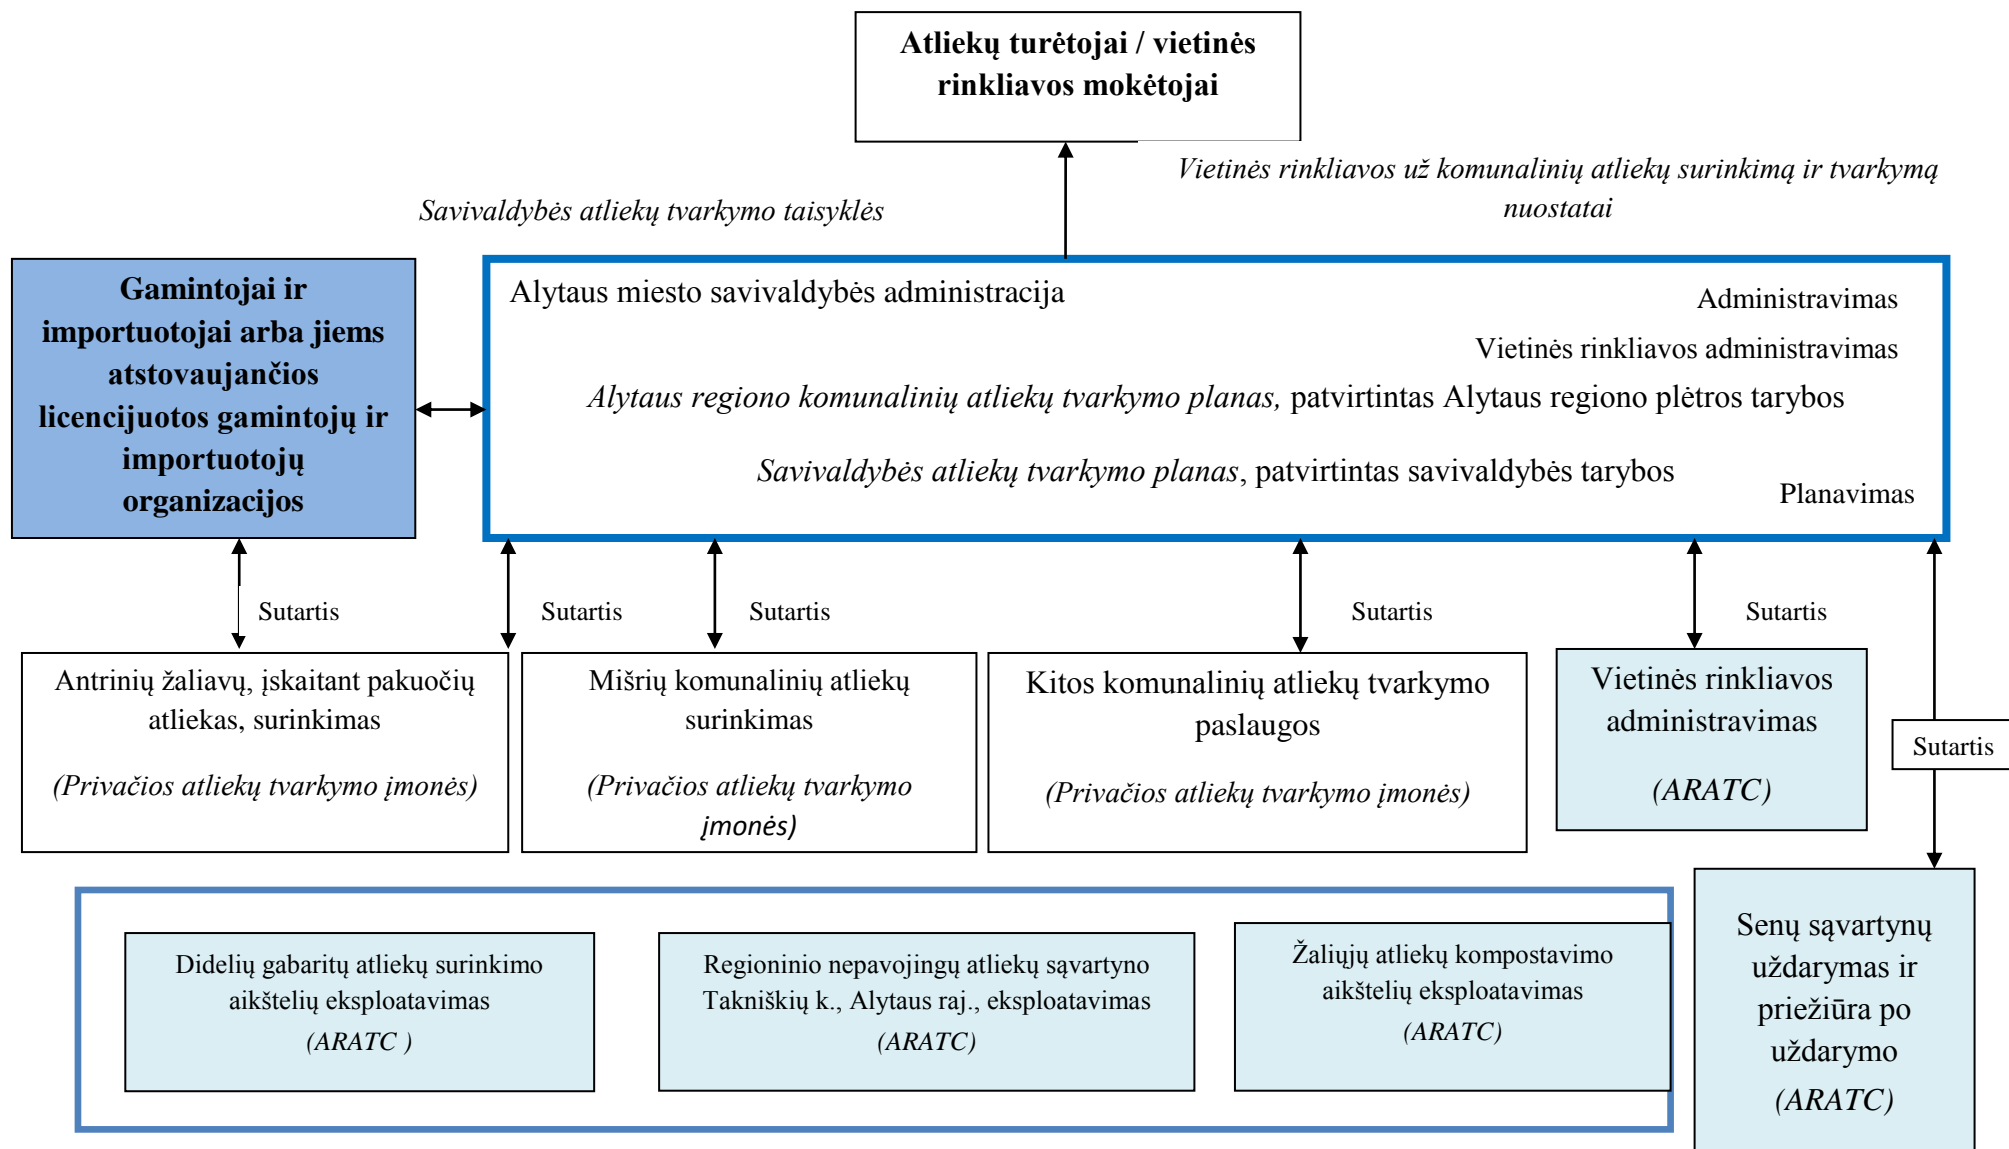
Atliekų turėtojai / vietinės rinkliavos mokėtojai

Savivaldybės atliekų tvarkymo taisyklės

Vietinės rinkliavos už komunalinių atliekų surinkimą ir tvarkymą nuostatai

Gamintojai ir importuotojai arba jiems atstovaujančios licencijuotos gamintojų ir importuotojų organizacijos

Alytaus miesto savivaldybės administracija

Administravimas

Vietinės rinkliavos administravimas

Alytaus regiono komunalinių atliekų tvarkymo planas, patvirtintas Alytaus regiono plėtros tarybos

Savivaldybės atliekų tvarkymo planas, patvirtintas savivaldybės tarybos

Planavimas

Sutartis

Sutartis

Sutartis

Sutartis

Sutartis

Sutartis

Antrinių žaliavų, įskaitant pakuočių atliekas, surinkimas

(Privačios atliekų tvarkymo įmonės)

Mišrių komunalinių atliekų surinkimas

(Privačios atliekų tvarkymo įmonės)

Kitos komunalinių atliekų tvarkymo paslaugos

(Privačios atliekų tvarkymo įmonės)

Vietinės rinkliavos administravimas

(ARATC)

Didelių gabaritų atliekų surinkimo aikštelių eksploatavimas

(ARATC )

Regioninio nepavojingų atliekų sąvartyno Takniškių k., Alytaus raj., eksploatavimas

(ARATC)

Žaliųjų atliekų kompostavimo aikštelių eksploatavimas

(ARATC)

Senų sąvartynų uždarymas ir priežiūra po uždarymo

(ARATC)